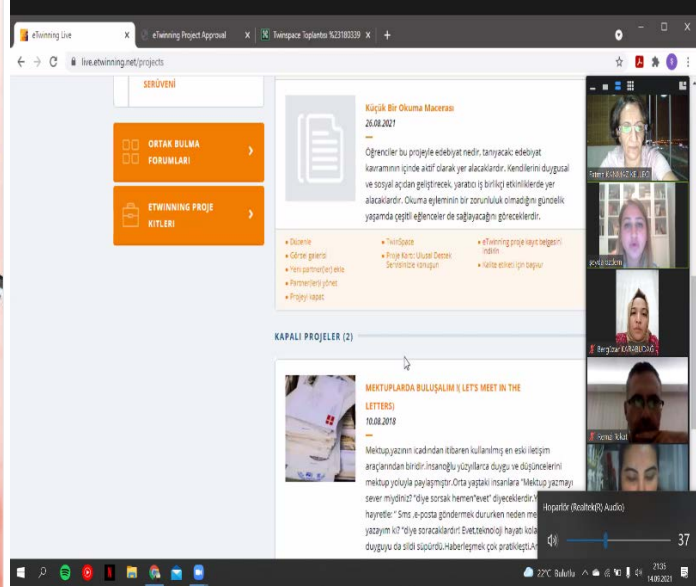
eTwinning Live
eTwinning Project Approval
Twinspace Toplantısı %23180339
live.etwinning.net/projects

SERÜVENİ

ORTAK BULMA FORUMLARI

ETWINNING PROJE KİTLERİ

Küçük Bir Okuma Macerası
26.08.2021
Öğrenciler bu projeyle edebiyat nedir, tanıyacak; edebiyat kavramının içinde aktif olarak yer alacaklardır. Kendilerini duygusal ve sosyal açıdan geliştirecek, yaratıcı iş birlikçi etkinliklerde yer alacaklardır. Okuma eyleminin bir zorunluluk olmadığını günlük yaşamda çeşitli eğlenceler de sağlayacağını göreceklerdir.

Düzenle
Görsel galerisi
Yeni partner(ler) ekle
Partnerlerini yönet
Projeyi kapat
TwinSpace
Proje Kartı Ulusal Destek Servisi ile konuşun
eTwinning proje kayıt belgesini indirin
Kalite etiketi için başvur

KAPALI PROJELER (2)

MEKTUPLARDA BULUŞALIM || LET'S MEET IN THE LETTERS
10.08.2018
Mektup,yazının icadından itibaren kullanılmış en eski iletişim araçlarından biridir.İnsanoğlu yüzyıllarca duygu ve düşüncelerini mektup yoluyla paylaşmıştır.Orta yaştaki insanlara "Mektup yazmayı sever miydiniz?" diye sorsak hemen"evet" diyeceklerdir.V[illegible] hayretle:" Sms ,e-posta göndermek dururken neden me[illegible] yazayım ki?" diye soracaklardır! Evet,teknoloji hayatı kola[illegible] duyguyu da sildi süpürdü.Haberleşmek çok pratikleşti.A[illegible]

Fatem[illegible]
şevki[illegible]
Bergüzar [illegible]
Kemal Tokat

Hoparlör (Realtek(R) Audio)
37

22°C Bulutlu
21:35
14.09.2021